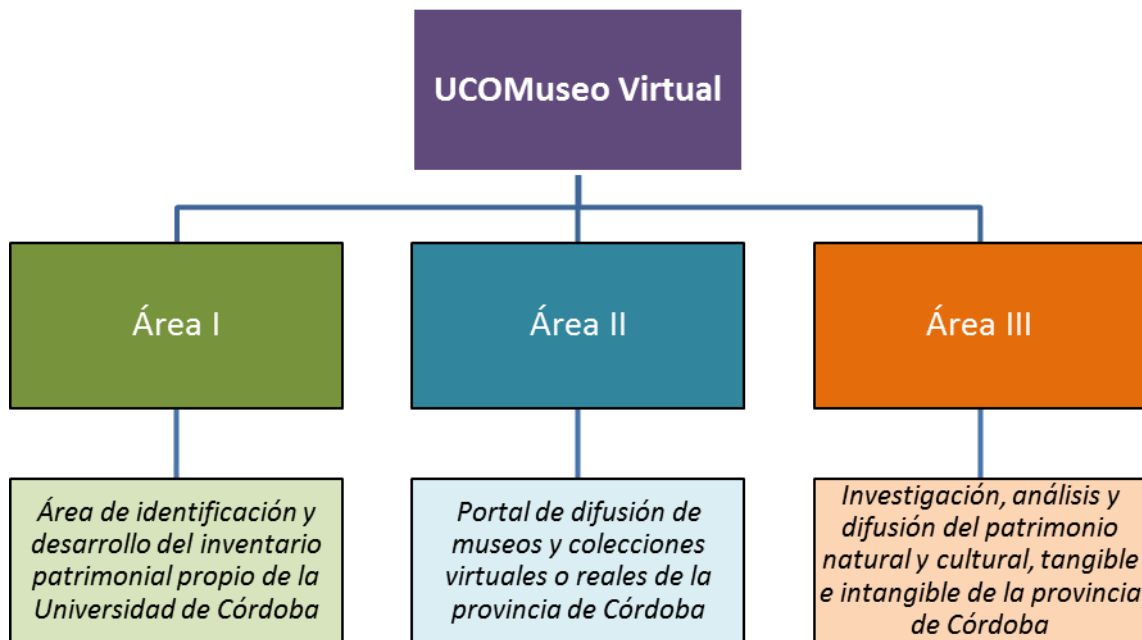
UCOMuseo Virtual

Área I

Área II

Área III

Área de identificación y desarrollo del inventario patrimonial propio de la Universidad de Córdoba

Portal de difusión de museos y colecciones virtuales o reales de la provincia de Córdoba

Investigación, análisis y difusión del patrimonio natural y cultural, tangible e intangible de la provincia de Córdoba